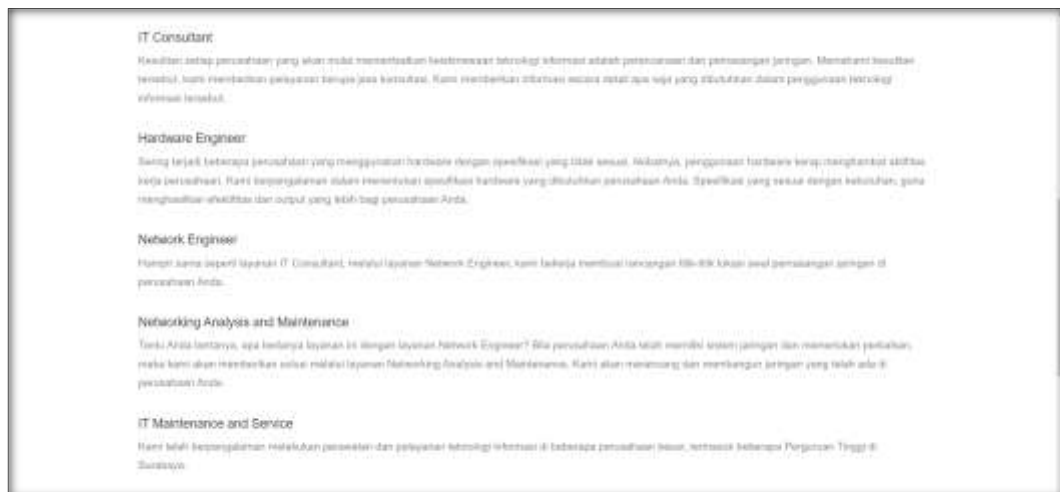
IT Consultant

Kesulitan setiap perusahaan yang akan mulai memanfaatkan keistimewaan teknologi informasi adalah perencanaan dan pemasangan jaringan. Memahami kesulitan tersebut, kami memberikan pelayanan berupa jasa konsultasi. Kami memberikan informasi secara detail apa saja yang dibutuhkan dalam penggunaan teknologi informasi tersebut.

Hardware Engineer

Sering terjadi beberapa perusahaan yang menggunakan hardware dengan spesifikasi yang tidak sesuai. Akibatnya, penggunaan hardware kerap menghambat aktifitas kerja perusahaan. Kami berpengalaman dalam menentukan spesifikasi hardware yang dibutuhkan perusahaan Anda. Spesifikasi yang sesuai dengan kebutuhan, guna menghasilkan efektifitas dan output yang lebih bagi perusahaan Anda.

Network Engineer

Hampir sama seperti layanan IT Consultant, melalui layanan Network Engineer, kami bekerja membuat rancangan titik-titik lokasi awal pemasangan jaringan di perusahaan Anda.

Networking Analysis and Maintenance

Tentu Anda bertanya, apa bedanya layanan ini dengan layanan Network Engineer? Bila perusahaan Anda telah memiliki sistem jaringan dan memerlukan perbaikan, maka kami akan memberikan solusi melalui layanan Networking Analysis and Maintenance. Kami akan merancang dan membangun jaringan yang telah ada di perusahaan Anda.

IT Maintenance and Service

Kami telah berpengalaman melakukan perawatan dan pelayanan teknologi informasi di beberapa perusahaan besar, termasuk beberapa Perguruan Tinggi di Surabaya.